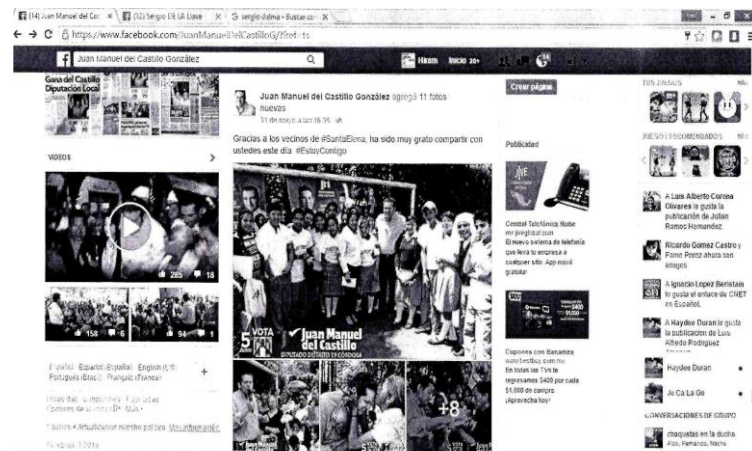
(14) Juan Manuel del Cas ×
(12) Sergio DE LA Llave ×
sergio dalma - Buscar con ×

https://www.facebook.com/JuanManuelDelCastilloG/?fref=ts

Juan Manuel del Castillo González
Hiram Inicio 20+

Gana del Castillo Diputación Local

VIDEOS

285 18
158 6
94 1

Español · Español (España) · English (US) · Português (Brasil) · Français (France)

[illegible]

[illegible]

Facebook © 2016

Juan Manuel del Castillo González agregó 11 fotos nuevas
31 de mayo a las 16:35 ·

Gracias a los vecinos de #SantaElena, ha sido muy grato compartir con ustedes este día. #EstoyContigo

5 JUNIO
VOTA
Juan Manuel del Castillo
DIPUTADO DISTRITO 19 CÓRDOBA

+8

Crear página

Publicidad

Central Telefónica Nobe mr.pregibal.com
El nuevo sistema de telefonía que lleva tu empresa a cualquier sitio. App móvil gratuita!

Cupones con Banamex www.bestbuy.com.mx
En todas las TVs te regresamos $400 por cada $1,000 de compra. ¡Aprovecha hoy!

TUS JUEGOS
JUEGOS RECOMENDADOS

A Luis Alberto Correa Olvares le gusta la publicación de Julian Ramos Hernandez.

Ricardo Gomez Castro y Fano Perez ahora son amigos.

A Ignacio Lopez Beristain le gustó el enlace de CNET en Español.

A Haydee Duran le gusta la publicación de Luis Alfredo Rodriguez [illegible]

Haydee Duran

Ja Ca La Go

CONVERSACIONES DE GRUPO

chaquetas en la ducha
Aldo, Fernando, Nacho